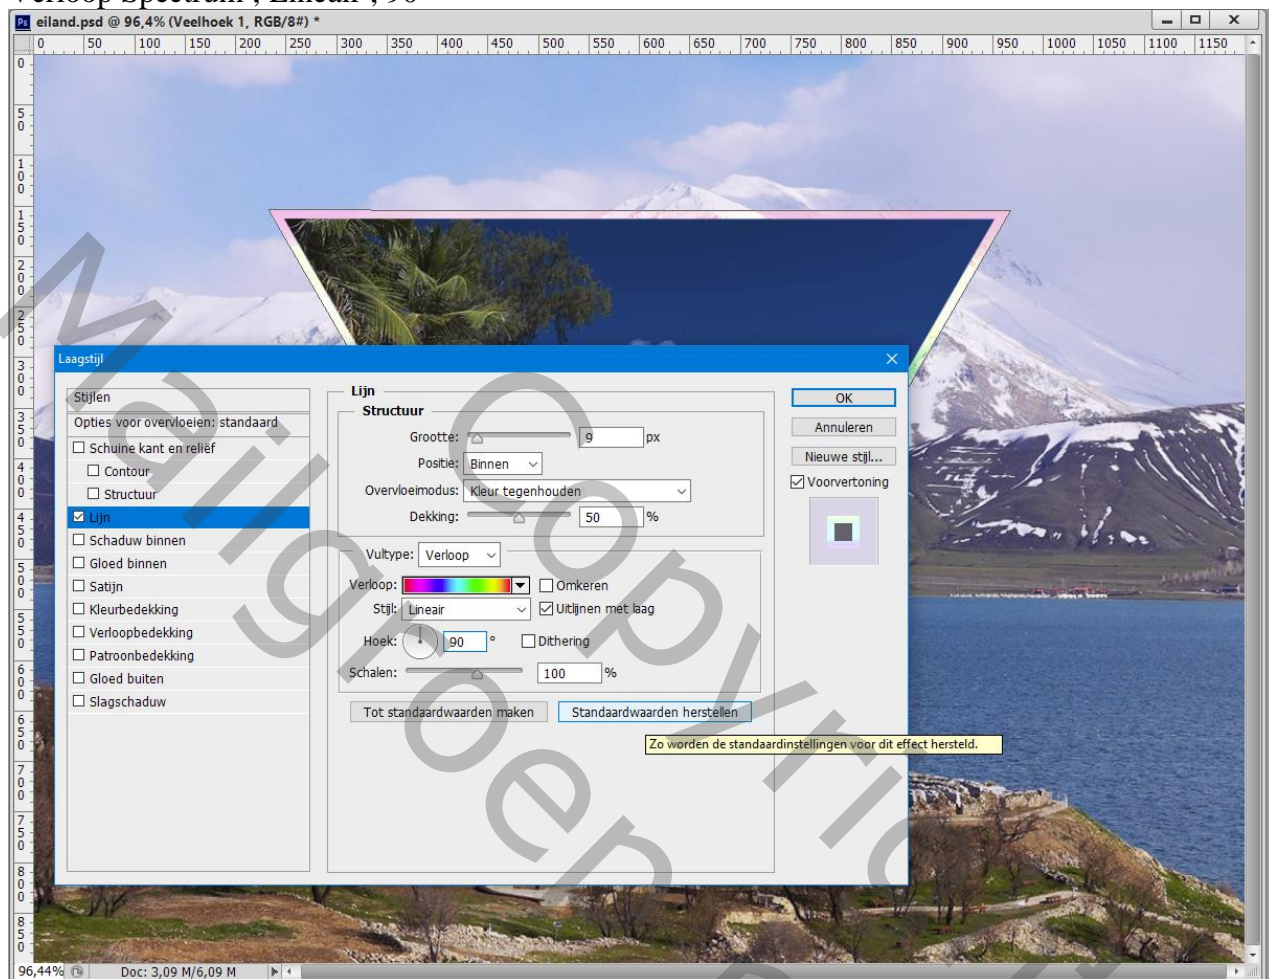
Verloop Spectrum ; Lineair ; 90

Ps eiland.psd @ 96,4% (Veelhoek 1, RGB/8#) *

0 50 100 150 200 250 300 350 400 450 500 550 600 650 700 750 800 850 900 950 1000 1050 1100 1150

Laagstijl

Stijlen
Opties voor overvloeien: standaard
☐ Schuine kant en reliëf
☐ Contour
☐ Structuur
☑ Lijn
☐ Schaduw binnen
☐ Gloed binnen
☐ Satijn
☐ Kleurbedekking
☐ Verloopbedekking
☐ Patroonbedekking
☐ Gloed buiten
☐ Slagschaduw

Lijn
Structuur
Grootte: 9 px
Positie: Binnen
Overvloeimodus: Kleur tegenhouden
Dekking: 50 %

Vultype: Verloop
Verloop: ☐ Omkeren
Stijl: Lineair ☑ Uitlijnen met laag
Hoek: 90 ° ☐ Dithering
Schalen: 100 %

Tot standaardwaarden maken
Standaardwaarden herstellen

Zo worden de standaardinstellingen voor dit effect hersteld.

OK
Annuleren
Nieuwe stijl...
☑ Voorvertoning

96,44%
Doc: 3,09 M/6,09 M

Mailgroep Copyright